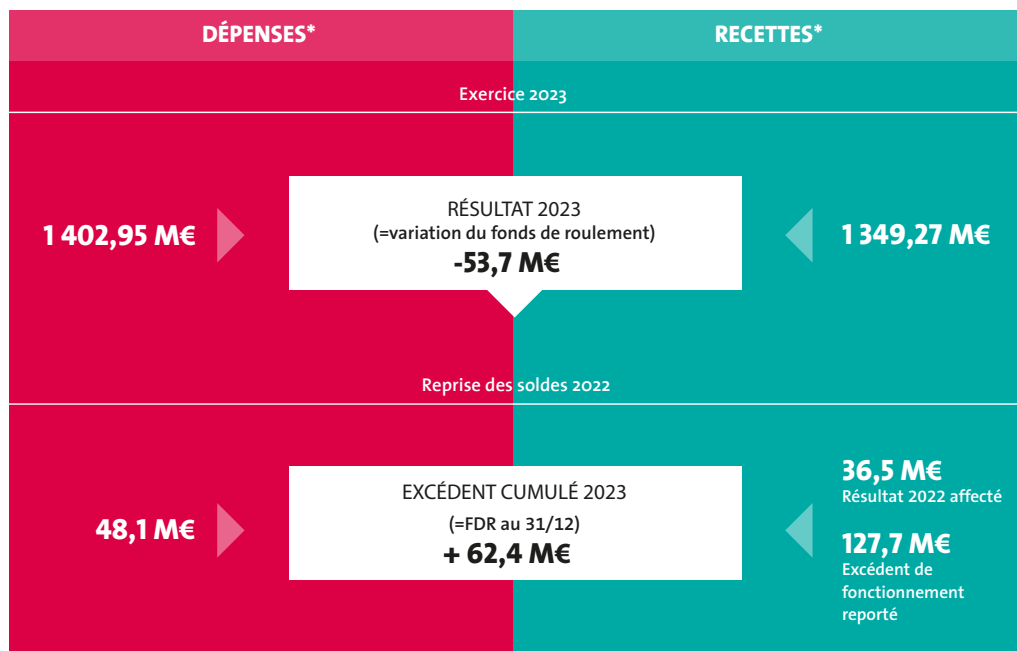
DÉPENSES*

RECETTES*

Exercice 2023

1 402,95 M€

RÉSULTAT 2023
(=variation du fonds de roulement)
-53,7 M€

1 349,27 M€

Reprise des soldes 2022

48,1 M€

EXCÉDENT CUMULÉ 2023
(=FDR au 31/12)
+ 62,4 M€

36,5 M€
Résultat 2022 affecté

127,7 M€
Excédent de fonctionnement reporté